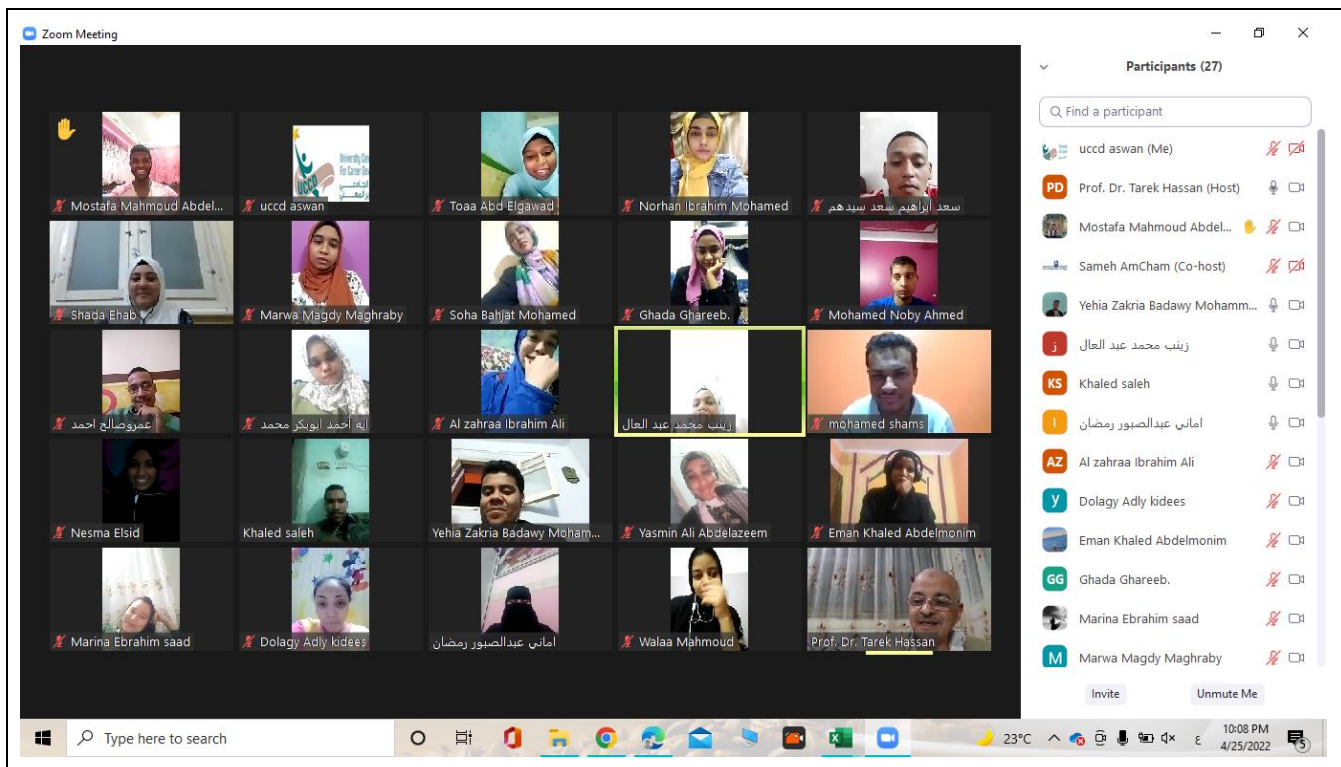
Zoom Meeting

Mostafa Mahmoud Abdel...
uccd aswan
Toaa Abd Elgawad
Norhan Ibrahim Mohamed
سعد ابراهيم سعد سيدهم
Shada Ehab
Marwa Magdy Maghraby
Soha Bahjat Mohamed
Ghada Ghareeb.
Mohamed Noby Ahmed
عمروصالح احمد
آية أحمد ابوبكر محمد
Al zahraa Ibrahim Ali
زينب محمد عبد العال
mohamed shams
Nesma Elsid
Khaled saleh
Yehia Zakria Badawy Moham...
Yasmin Ali Abdelazeem
Eman Khaled Abdelmonim
Marina Ebrahim saad
Dolagy Adly kidees
اماني عبدالصبور رمضان
Walaa Mahmoud
Prof. Dr. Tarek Hassan

Participants (27)
Find a participant
uccd aswan (Me)
PD Prof. Dr. Tarek Hassan (Host)
Mostafa Mahmoud Abdel...
Sameh AmCham (Co-host)
Yehia Zakria Badawy Mohamm...
j زينب محمد عبد العال
KS Khaled saleh
I اماني عبدالصبور رمضان
AZ Al zahraa Ibrahim Ali
y Dolagy Adly kidees
Eman Khaled Abdelmonim
GG Ghada Ghareeb.
Marina Ebrahim saad
M Marwa Magdy Maghraby
Invite
Unmute Me

Type here to search
23°C
ع
10:08 PM
4/25/2022
5